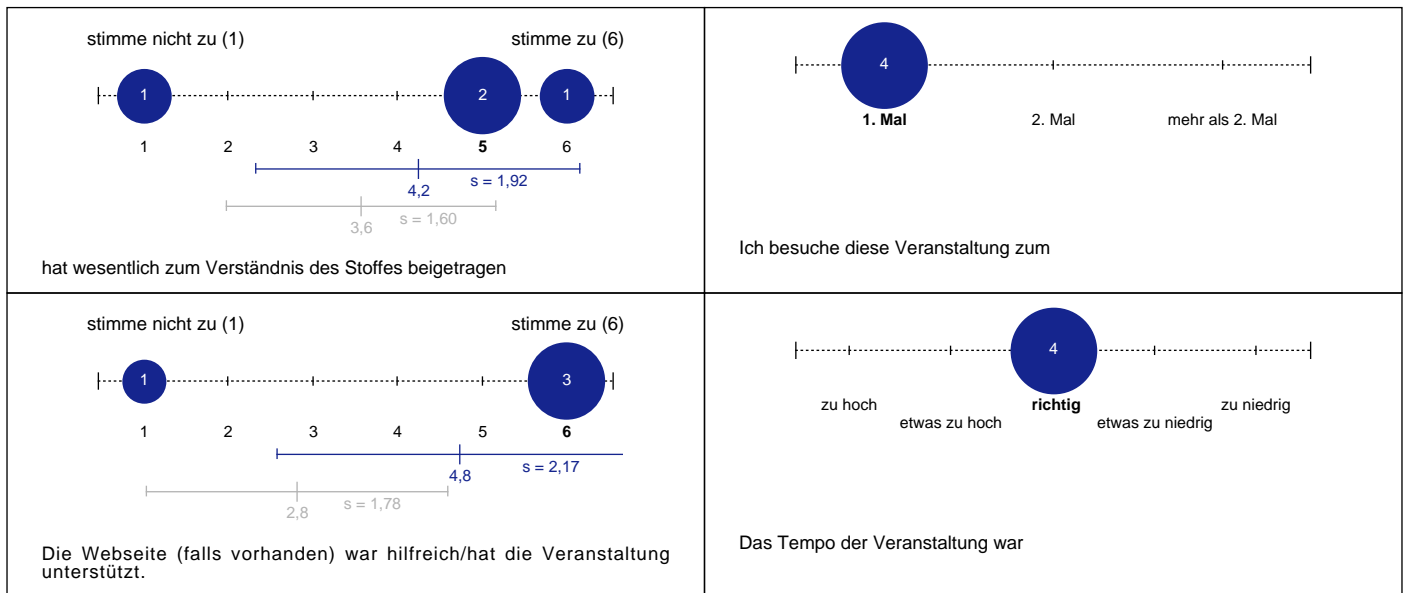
stimme nicht zu (1)

stimme zu (6)

1 2 1

1 2 3 4 **5** 6

4,2 s = 1,92

3,6 s = 1,60

hat wesentlich zum Verständnis des Stoffes beigetragen

4

**1. Mal** 2. Mal mehr als 2. Mal

Ich besuche diese Veranstaltung zum

stimme nicht zu (1)

stimme zu (6)

1 3

1 2 3 4 5 **6**

4,8 s = 2,17

2,8 s = 1,78

Die Webseite (falls vorhanden) war hilfreich/hat die Veranstaltung unterstützt.

4

zu hoch etwas zu hoch **richtig** etwas zu niedrig zu niedrig

Das Tempo der Veranstaltung war